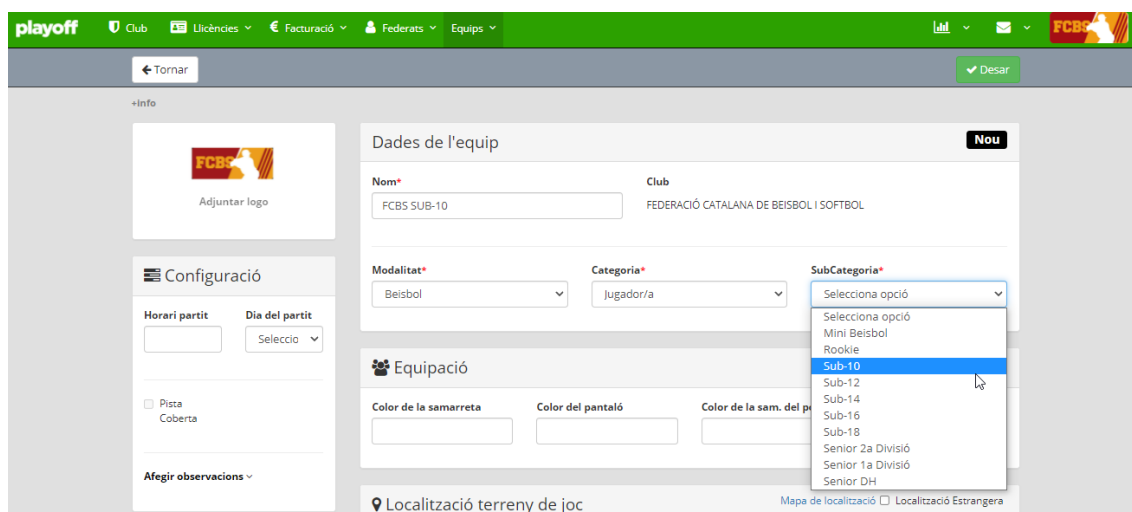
playoff Club Llicències Facturació Federats Equips

FCBS

Tornar

Desar

+Info

FCBS

Adjuntar logo

Configuració

Horari partit

Dia del partit

Seleccio

Pista Coberta

Afegir observacions

Dades de l'equip

Nou

Nom*

FCBS SUB-10

Club

FEDERACIÓ CATALANA DE BEISBOL I SOFTBOL

Modalitat*

Beisbol

Categoria*

Jugador/a

SubCategoria*

Selecciona opció

Selecciona opció
Mini Beisbol
Rookie
Sub-10
Sub-12
Sub-14
Sub-16
Sub-18
Senior 2a Divisió
Senior 1a Divisió
Senior DH

Equipació

Color de la samarreta

Color del pantaló

Color de la sam. del p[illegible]

Localització terreny de joc

Mapa de localització

Localització Estrangera